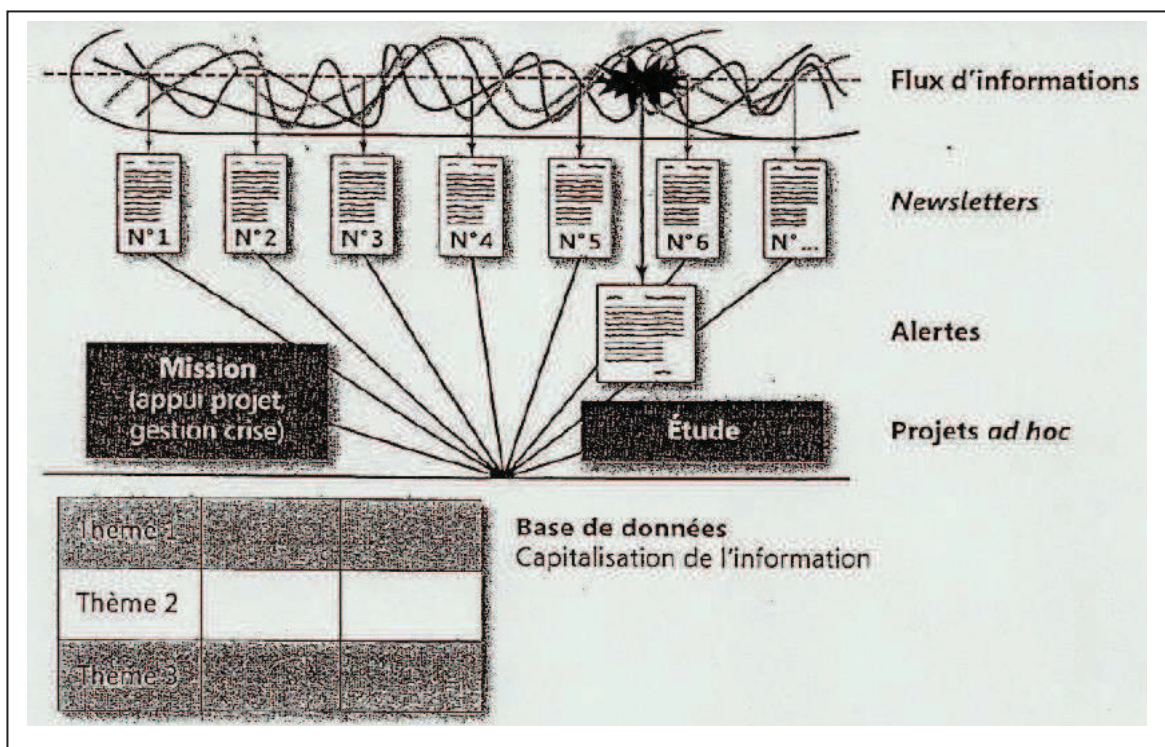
Flux d'informations

N°1 N°2 N°3 N°4 N°5 N°6 N°...

*Newsletters*

Alertes

Mission (appui projet, gestion crise)

Étude

Projets *ad hoc*

| Thème 1 | | |
|---|---|---|
| Thème 2 | | |
| Thème 3 | | |

**Base de données**
Capitalisation de l'information